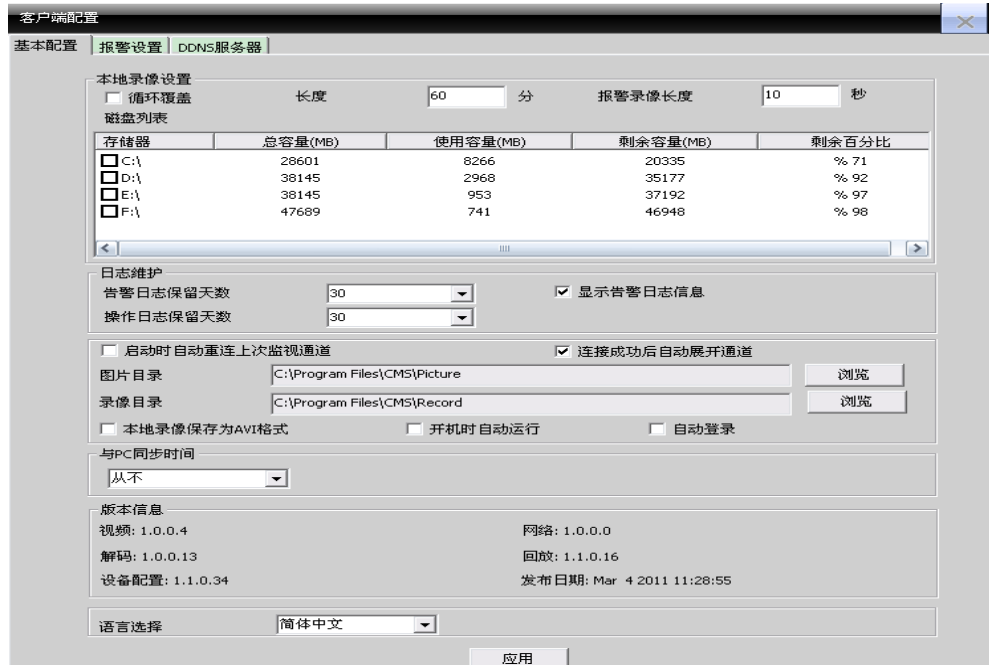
客户端配置

基本配置 | 报警设置 | DDNS服务器

本地录像设置

循环覆盖 长度 60 分 报警录像长度 10 秒

磁盘列表

| 存储器 | 总容量(MB) | 使用容量(MB) | 剩余容量(MB) | 剩余百分比 |
|---|---|---|---|---|
| C:\ | 28601 | 8266 | 20335 | % 71 |
| D:\ | 38145 | 2968 | 35177 | % 92 |
| E:\ | 38145 | 953 | 37192 | % 97 |
| F:\ | 47689 | 741 | 46948 | % 98 |

日志维护

告警日志保留天数 30

操作日志保留天数 30

显示告警日志信息

启动时自动重连上次监视通道

连接成功后自动展开通道

图片目录 C:\Program Files\CMS\Picture 浏览

录像目录 C:\Program Files\CMS\Record 浏览

本地录像保存为AVI格式 开机时自动运行 自动登录

与PC同步时间

从不

版本信息

视频: 1.0.0.4

网络: 1.0.0.0

解码: 1.0.0.13

回放: 1.1.0.16

设备配置: 1.1.0.34

发布日期: Mar 4 2011 11:28:55

语言选择 简体中文

应用